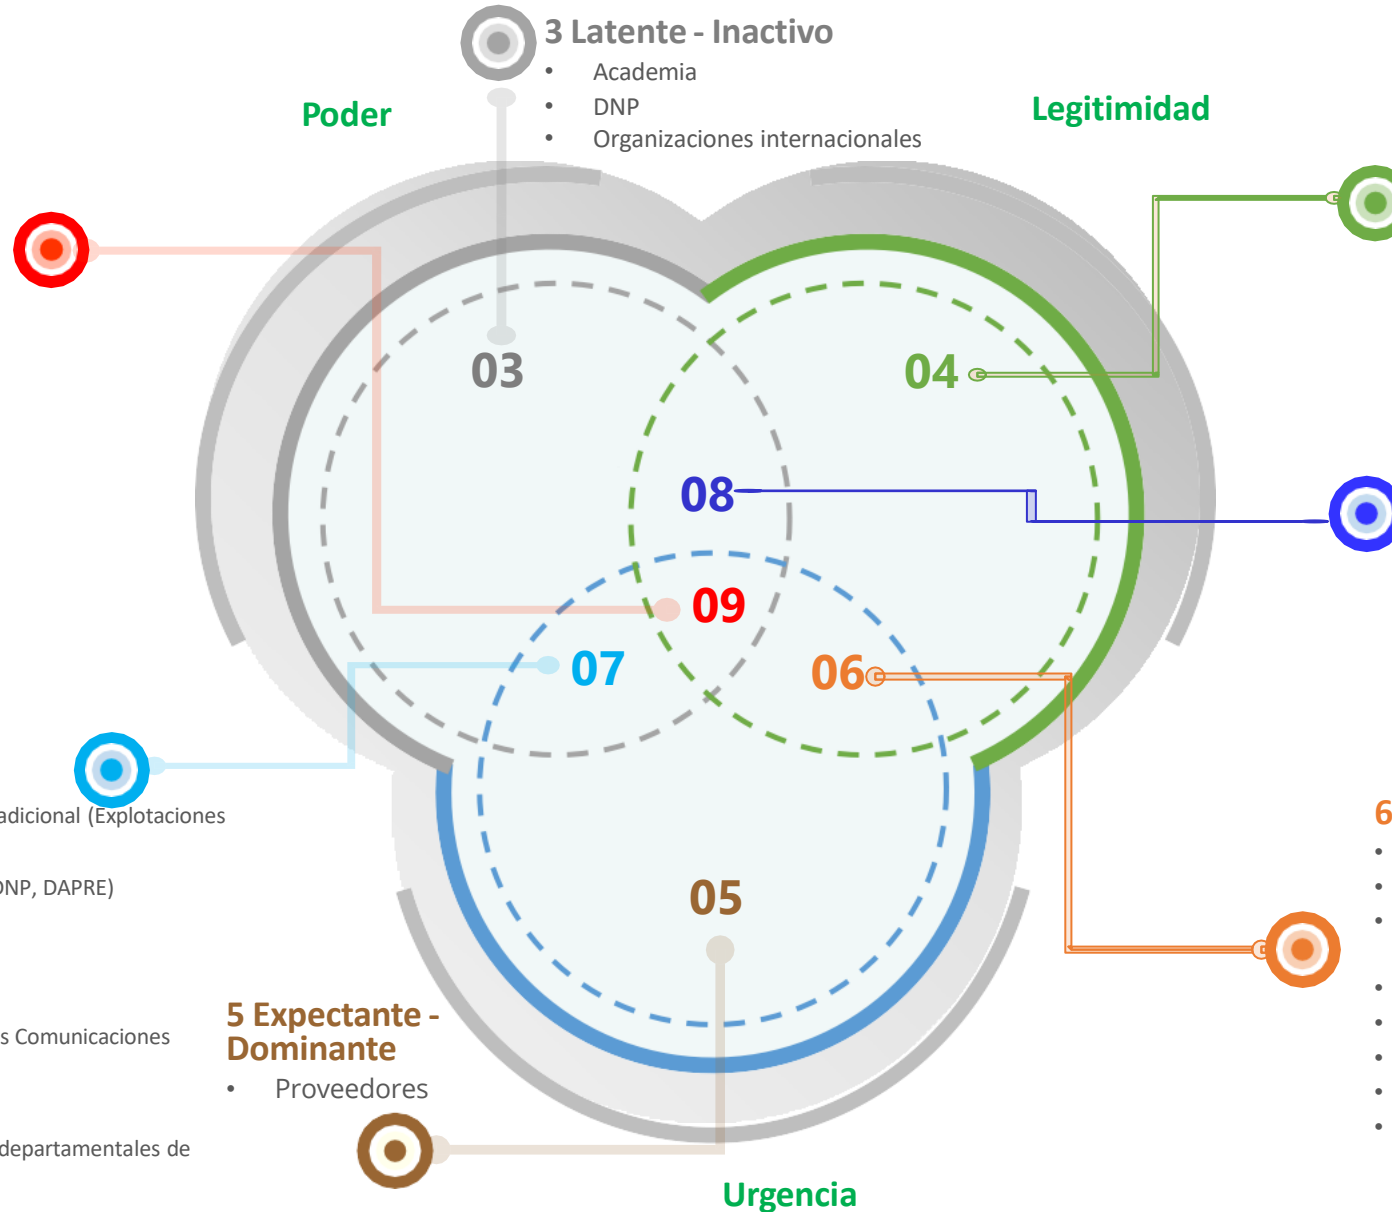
3 Latente - Inactivo
• Academia
• DNP
• Organizaciones internacionales

Poder

Legitimidad

03

04

08

09

07

06

05

adicional (Explotaciones

DNP, DAPRE)

s Comunicaciones

departamentales de

5 Expectante - Dominante
• Proveedores

6

Urgencia